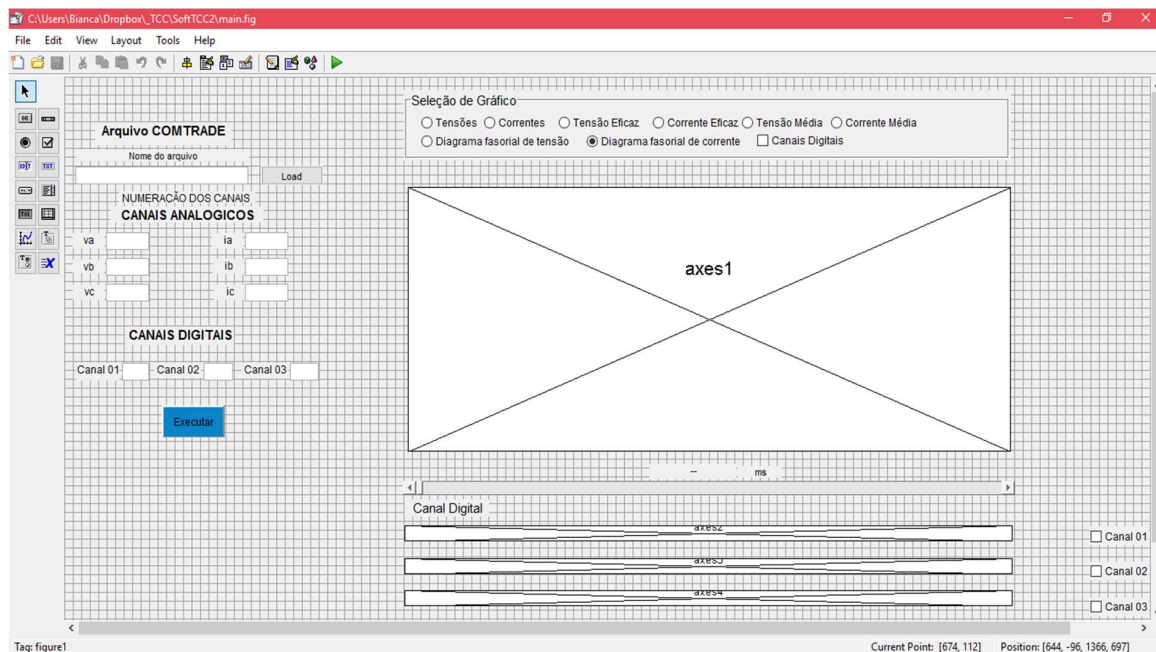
C:\Users\Bianca\Dropbox\_TCC\SoftTCC2\main.fig

File Edit View Layout Tools Help

Arquivo COMTRADE

Nome do arquivo

Load

NUMERAÇÃO DOS CANAIS

CANAIS ANALOGICOS

va

vb

vc

ia

ib

ic

CANAIS DIGITAIS

Canal 01

Canal 02

Canal 03

Executar

Seleção de Gráfico

Tensões Correntes Tensão Eficaz Corrente Eficaz Tensão Média Corrente Média

Diagrama fasorial de tensão Diagrama fasorial de corrente Canais Digitais

axes1

--

ms

Canal Digital

axes2

axes3

axes4

Canal 01

Canal 02

Canal 03

Tag: figure1

Current Point: [674, 112]

Position: [644, -96, 1366, 697]